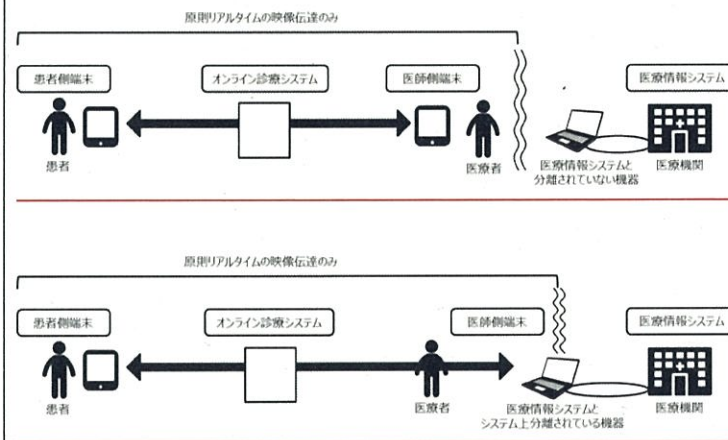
原則リアルタイムの映像伝達のみ

患者側端末

オンライン診療システム

医師側端末

医療情報システム

患者

医療者

医療情報システムと分離されていない機器

医療機関

原則リアルタイムの映像伝達のみ

患者側端末

オンライン診療システム

医師側端末

医療情報システム

患者

医療者

医療情報システムとシステム上分離されている機器

医療機関